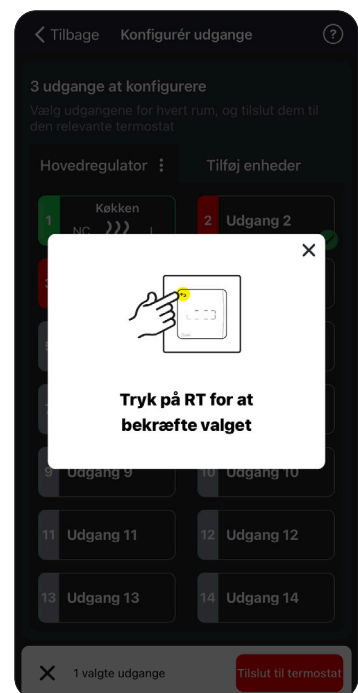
< Tilbage Konfigurér udgange ?

3 udgange at konfigurere

Vælg udgangene for hvert rum, og tilslut dem til den relevante termostat

Hovedregulator ⋮

Tilføj enheder

1 Køkken NC

2 Udgang 2

✕

Tryk på RT for at bekræfte valget

9 Udgang 9

10 Udgang 10

11 Udgang 11

12 Udgang 12

13 Udgang 13

14 Udgang 14

✕ 1 valgte udgange

Tilslut til termostat